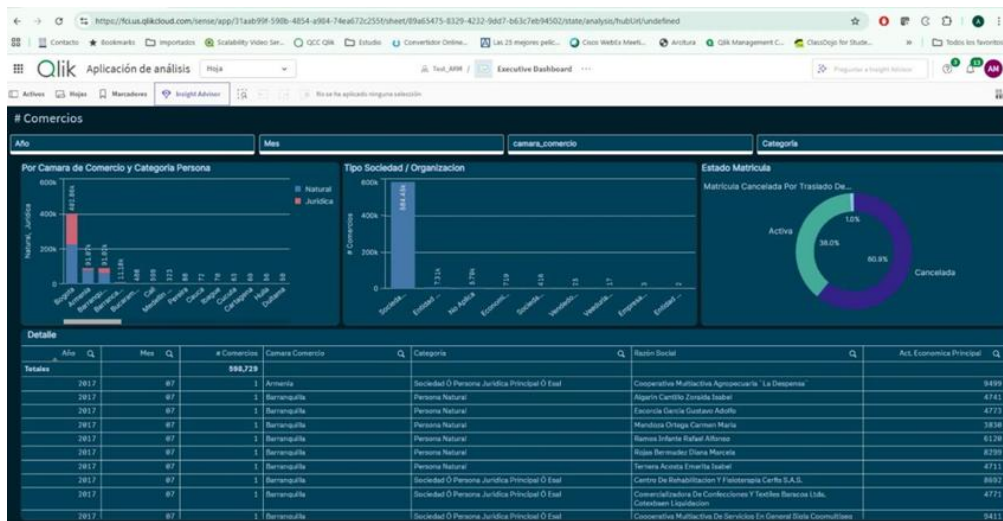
https://fcus.qlikcloud.com/sense/app/31aab99f-598b-4854-a984-74ea672c255f/sheet/89a65475-8329-4232-9dd7-b63c7eb94502/state/analysis/hubUrl/undefined

Contacto Bookmarks Importados Scalability Video Ser... QCC Qlik Estudio Convertidor Online... Las 25 mejores pelíc... Cisco WebEx Meeti... Arcitura Qlik Management C... ClassDojo for Stude... Todos los favoritos

Qlik Aplicación de análisis Hoja Test_ARM / Executive Dashboard Preguntar a Insight Advisor AM

Activos Hojas Marcadores Insight Advisor No se ha aplicado ninguna selección

# Comercios

Año | Mes | camara_comercio | Categoria

Por Camara de Comercio y Categoria Persona

600k 400k 200k 0
Natural_Juridica
Natural
Juridica
481.86k 91.07k 81.02k 11.18k 480 388 323 88 72 76 65 68 59 58
Bogota Armenia Barranquilla Barranca... Bucaram... Cali Medellin... Pereira Cauca Ibague Cucuta Cartagena Huila Duitama

Tipo Sociedad / Organizacion

600k 400k 200k 0
# Comercios
584.48k 7.31k 5.79k 719 416 35 17 15
Sociedad... Entidad ... No Aplica Económ... Sociedad... Vendedo... Vinculo... Empresa... Entidad ...

Estado Matricula

Matricula Cancelada Por Traslado De...
1.0%
Activa
38.0%
60.9%
Cancelada

Detalle

| Año | Mes | # Comercios | Camara Comercio | Categoria | Razón Social | Act. Economica Principal |
|---|---|---|---|---|---|---|
| Totales | | 598,729 | | | | |
| 2017 | 07 | 1 | Armenia | Sociedad Ó Persona Juridica Principal Ó Esal | Cooperativa Multiactiva Agropecuaria "La Despensa" | 9499 |
| 2017 | 07 | 1 | Barranquilla | Persona Natural | Algarin Cantillo Zoraida Isabel | 4741 |
| 2017 | 07 | 1 | Barranquilla | Persona Natural | Escorcia Garcia Gustavo Adolfo | 4773 |
| 2017 | 07 | 1 | Barranquilla | Persona Natural | Mendoza Ortega Carmen Maria | 3830 |
| 2017 | 07 | 1 | Barranquilla | Persona Natural | Ramos Infante Rafael Alfonso | 6120 |
| 2017 | 07 | 1 | Barranquilla | Persona Natural | Rojas Bermudez Diana Marcela | 8299 |
| 2017 | 07 | 1 | Barranquilla | Persona Natural | Ternera Acosta Emerita Isabel | 4711 |
| 2017 | 07 | 1 | Barranquilla | Sociedad Ó Persona Juridica Principal Ó Esal | Centro De Rehabilitacion Y Fisioterapia Cerfis S.A.S. | 8692 |
| 2017 | 07 | 1 | Barranquilla | Sociedad Ó Persona Juridica Principal Ó Esal | Comercializadora De Confecciones Y Textiles Baracoa Ltda. Cotexbaen Liquidacion | 4771 |
| 2017 | 07 | 1 | Barranquilla | Sociedad Ó Persona Juridica Principal Ó Esal | Cooperativa Multiactiva De Servicios En General Siglo Coomultiser | 9411 |